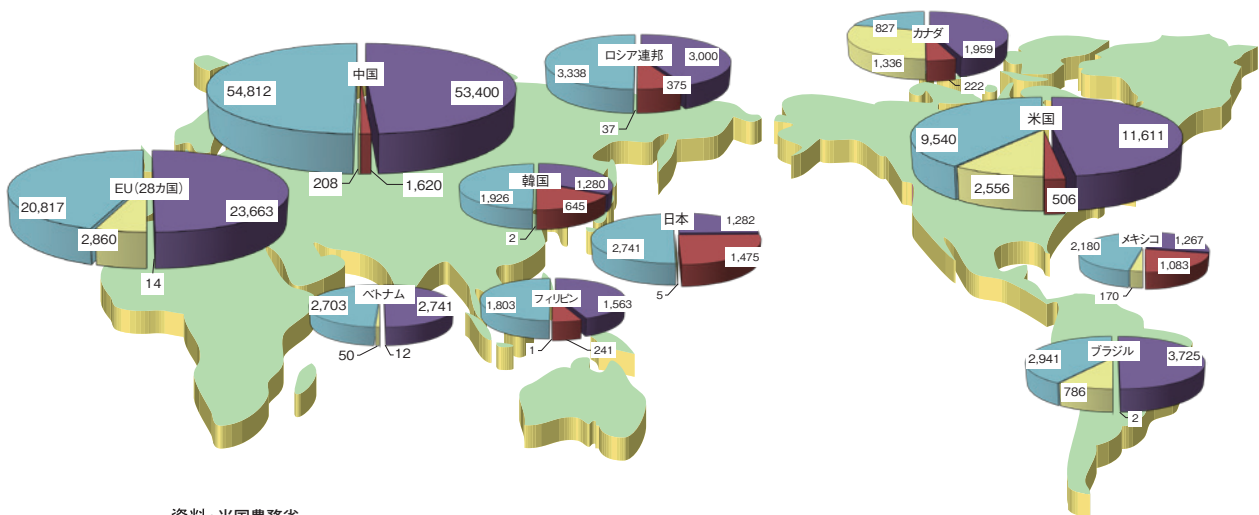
827
カナダ
1,959
1,336
222
ロシア連邦
3,338
3,000
375
37
中国
54,812
53,400
208
1,620
EU（28カ国）
20,817
23,663
2,860
14
韓国
1,926
1,280
645
2
日本
2,741
1,282
1,475
5
米国
9,540
11,611
2,556
506
メキシコ
2,180
1,267
1,083
170
ベトナム
2,703
2,741
50
12
フィリピン
1,803
1,563
1
241
ブラジル
2,941
3,725
786
2
資料：米国農務省